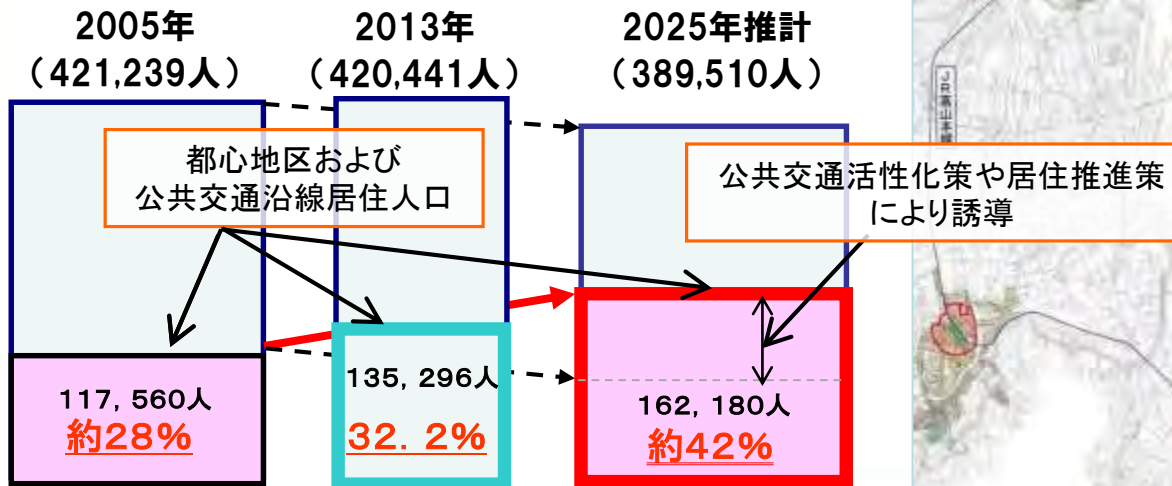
2005年
（421,239人）

2013年
（420,441人）

2025年推計
（389,510人）

都心地区および
公共交通沿線居住人口

公共交通活性化策や居住推進策
により誘導

117，560人
約28%

135，296人
32．2%

162，180人
約42%

JR高山本線